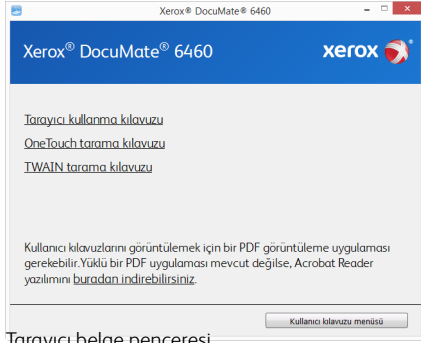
Xerox® DocuMate® 6460

Xerox® DocuMate® 6460

xerox

Tarayıcı kullanma kılavuzu

OneTouch tarama kılavuzu

TWAIN tarama kılavuzu

Kullanıcı kılavuzlarını görüntülemek için bir PDF görüntüleme uygulaması gerekebilir. Yüklü bir PDF uygulaması mevcut değilse, Acrobat Reader yazılımını buradan indirebilirsiniz.

Kullanıcı kılavuzu menüsü

Tarayıcı belge penceresi